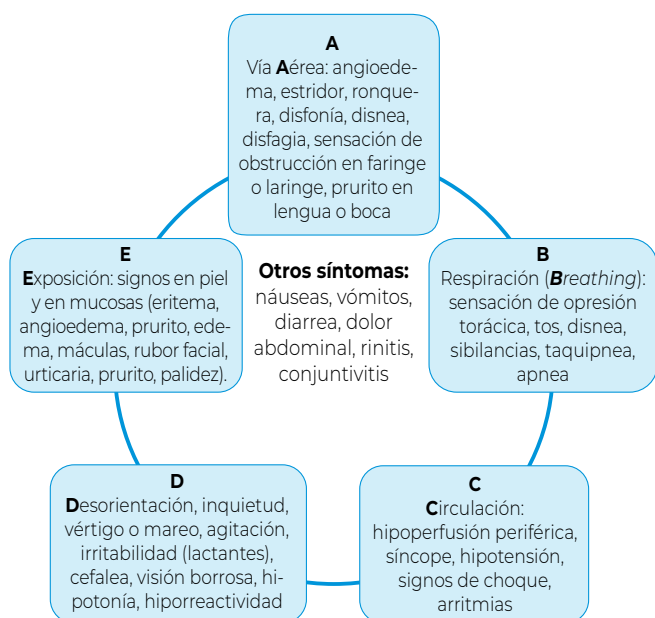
A
Vía Aérea: angioedema, estridor, ronquera, disfonía, disnea, disfagia, sensación de obstrucción en faringe o laringe, prurito en lengua o boca

B
Respiración (Breathing): sensación de opresión torácica, tos, disnea, sibilancias, taquipnea, apnea

C
Circulación: hipoperfusión periférica, síncope, hipotensión, signos de choque, arritmias

D
Desorientación, inquietud, vértigo o mareo, agitación, irritabilidad (lactantes), cefalea, visión borrosa, hipotonía, hiporreactividad

E
Exposición: signos en piel y en mucosas (eritema, angioedema, prurito, edema, máculas, rubor facial, urticaria, prurito, palidez).

Otros síntomas: náuseas, vómitos, diarrea, dolor abdominal, rinitis, conjuntivitis